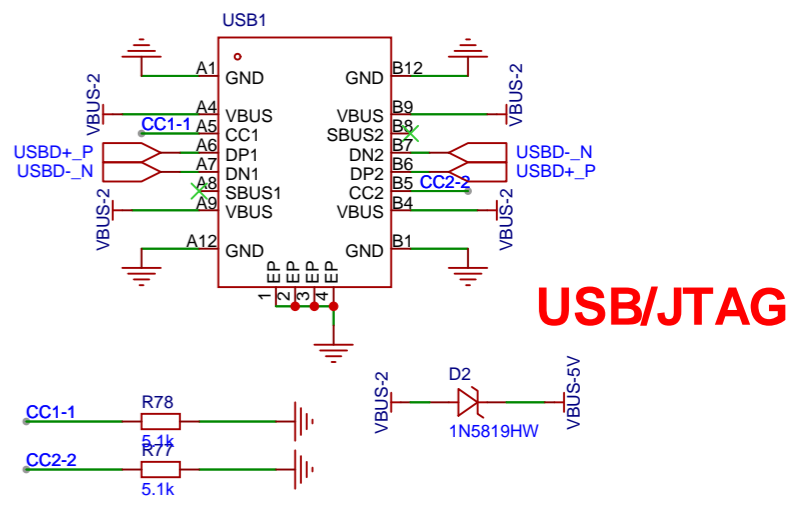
USB1

A1 GND
VBUS-2
A4 VBUS
CC1-1
A5 CC1
USBD+_P
A6 DP1
USBD-_N
A7 DN1
A8 SBUS1
VBUS-2
A9 VBUS
A12 GND

GND B12
VBUS B9
VBUS-2
SBUS2 B8
DN2 B7
USBD-_N
DP2 B6
USBD+_P
CC2 B5
CC2-2
VBUS B4
VBUS-2
GND B1

EP EP EP EP
1 2 3 4

USB/JTAG

CC1-1
R78
5.1k
CC2-2
R77
5.1k

VBUS-2
D2
1N5819HW
VBUS-5V